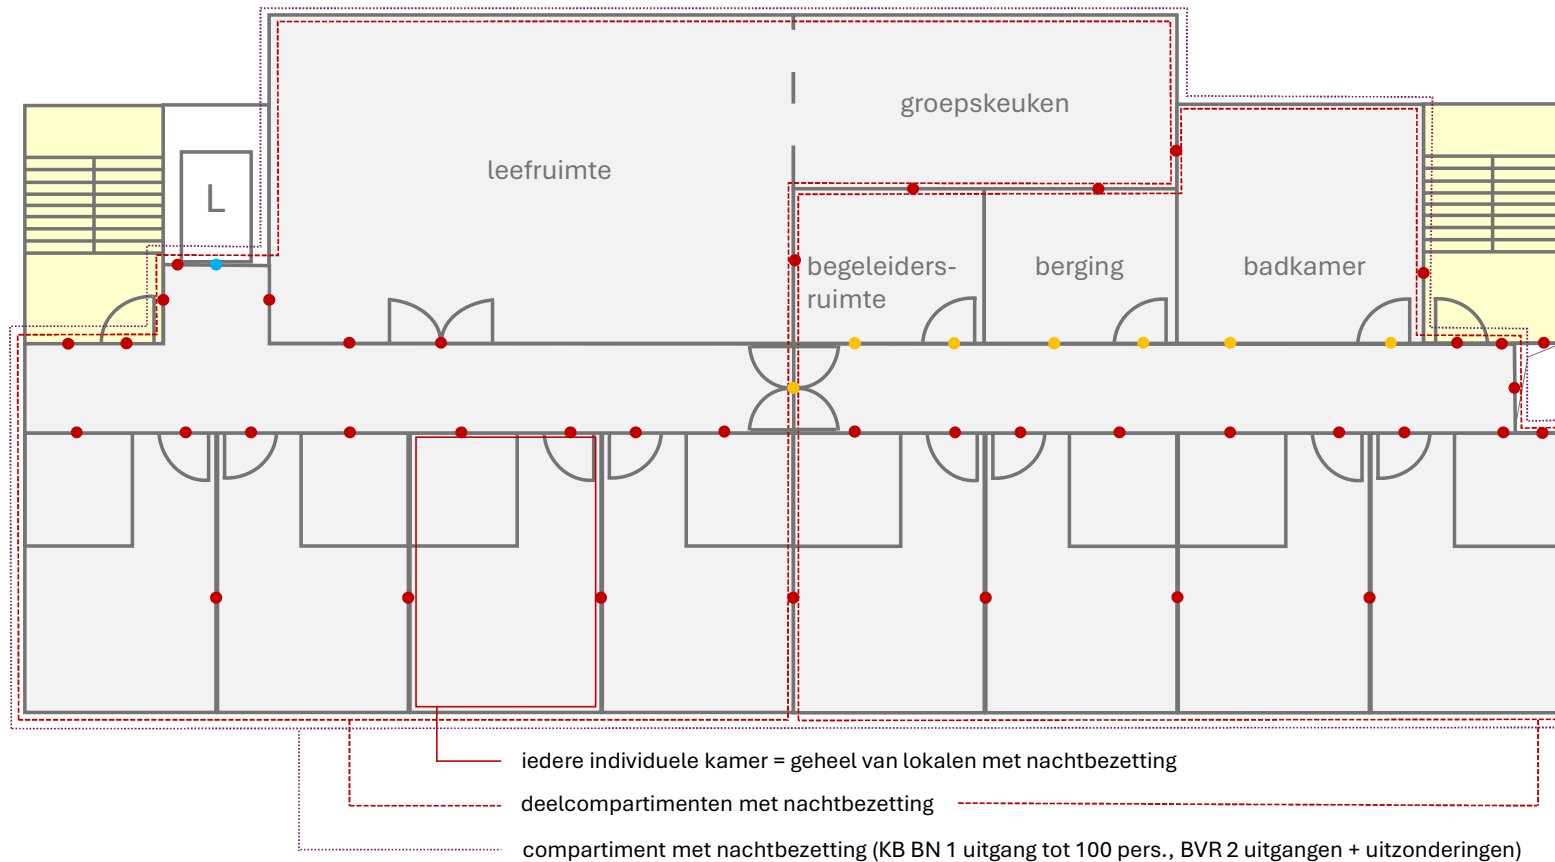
L

leefruimte

groepskeuken

begeleiders-ruimte

berging

badkamer

iedere individuele kamer = geheel van lokalen met nachtbezetting

deelcompartimenten met nachtbezetting

compartiment met nachtbezetting (KB BN 1 uitgang tot 100 pers., BVR 2 uitgangen + uitzonderingen)